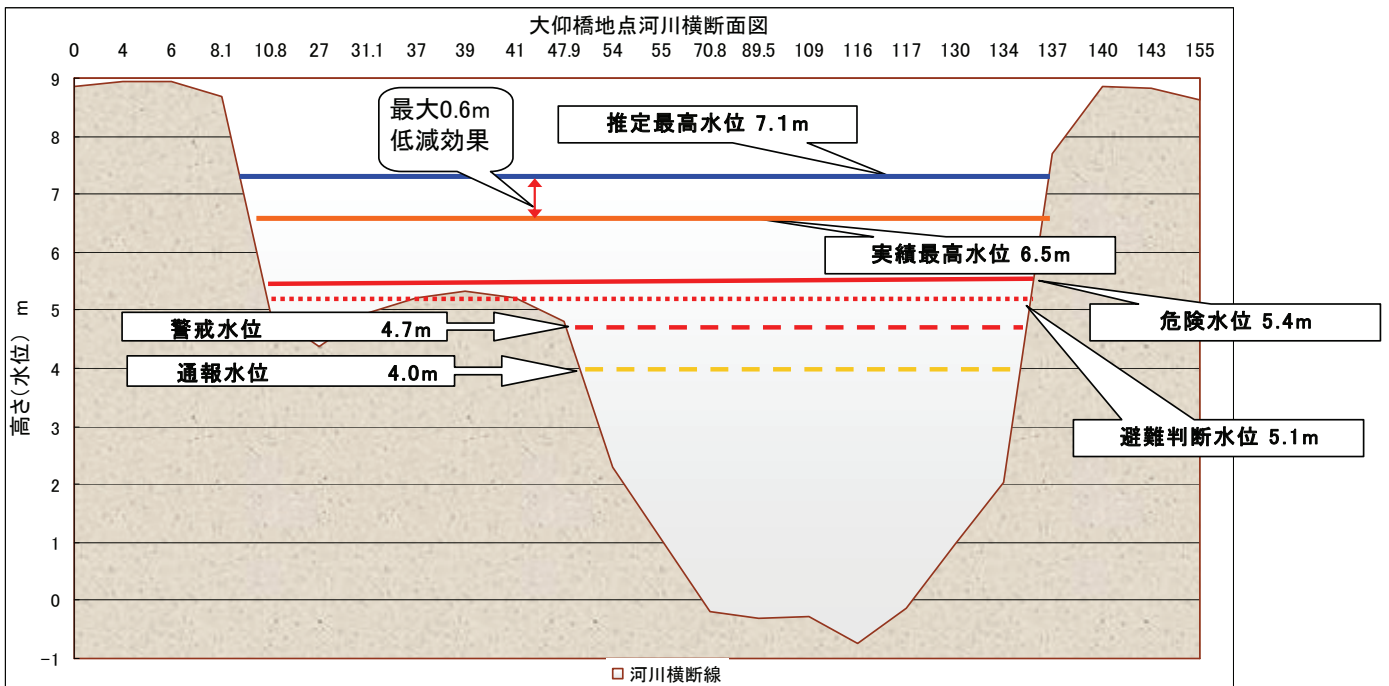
大仰橋地点河川横断面図

0 4 6 8.1 10.8 27 31.1 37 39 41 47.9 54 55 70.8 89.5 109 116 117 130 134 137 140 143 155

9
8
7
6
5
4
3
2
1
0
−1

高さ(水位) m

最大0.6m
低減効果

推定最高水位 7.1m

実績最高水位 6.5m

危険水位 5.4m

警戒水位 4.7m

通報水位 4.0m

避難判断水位 5.1m

河川横断線